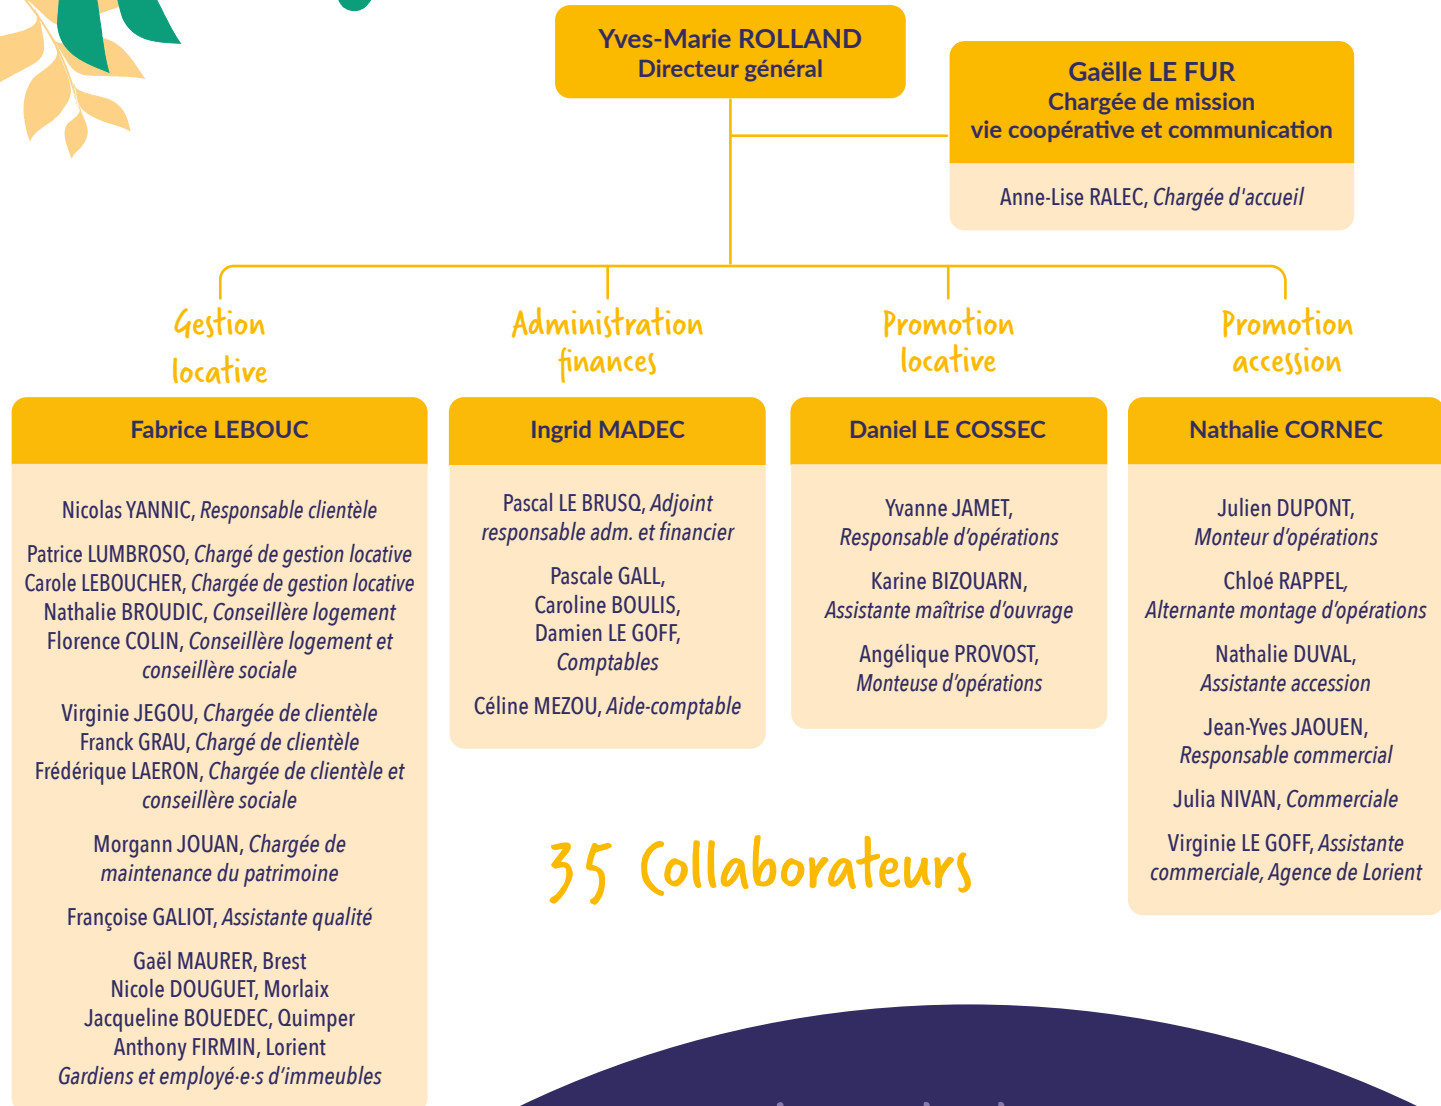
Yves-Marie ROLLAND
Directeur général

Gaëlle LE FUR
Chargée de mission
vie coopérative et communication

Anne-Lise RALEC, Chargée d'accueil

Gestion locative

Administration finances

Promotion locative

Promotion accession

Fabrice LEBOUC

Nicolas YANNIC, Responsable clientèle

Patrice LUMBROSO, Chargé de gestion locative
Carole LEBOUCHER, Chargée de gestion locative
Nathalie BROUDIC, Conseillère logement
Florence COLIN, Conseillère logement et conseillère sociale

Virginie JEGOU, Chargée de clientèle
Franck GRAU, Chargé de clientèle
Frédérique LAERON, Chargée de clientèle et conseillère sociale

Morgann JOUAN, Chargée de maintenance du patrimoine

Françoise GALIOT, Assistante qualité

Gaël MAURER, Brest
Nicole DOUGUET, Morlaix
Jacqueline BOUEDEC, Quimper
Anthony FIRMIN, Lorient
Gardiens et employé·e·s d'immeubles

Ingrid MADEC

Pascal LE BRUSQ, Adjoint responsable adm. et financier

Pascale GALL,
Caroline BOULIS,
Damien LE GOFF,
Comptables

Céline MEZOU, Aide-comptable

Daniel LE COSSEC

Yvanne JAMET,
Responsable d'opérations

Karine BIZOUARN,
Assistante maîtrise d'ouvrage

Angélique PROVOST,
Monteuse d'opérations

Nathalie CORNEC

Julien DUPONT,
Monteur d'opérations

Chloé RAPPEL,
Alternante montage d'opérations

Nathalie DUVAL,
Assistante accession

Jean-Yves JAOUEN,
Responsable commercial

Julia NIVAN, Commerciale

Virginie LE GOFF, Assistante commerciale, Agence de Lorient

35 Collaborateurs